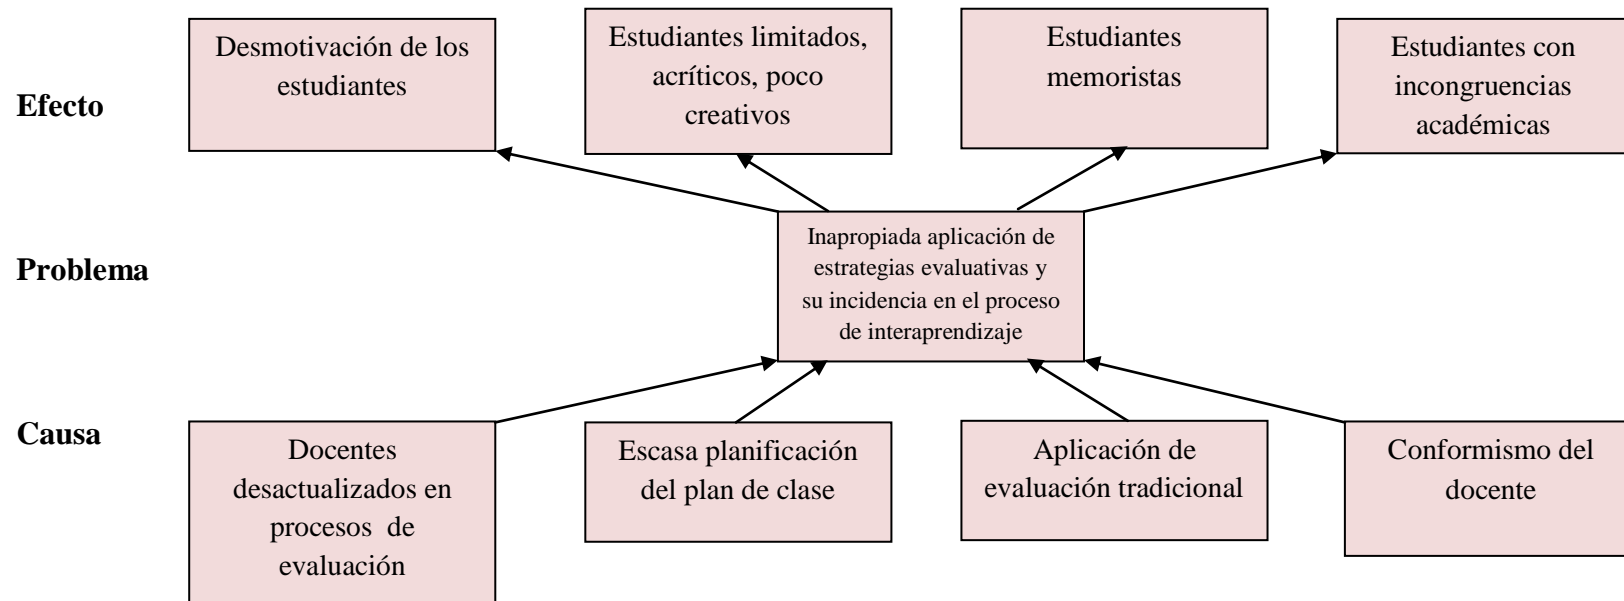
Efecto

Desmotivación de los estudiantes

Estudiantes limitados, acríticos, poco creativos

Estudiantes memoristas

Estudiantes con incongruencias académicas

Problema

Inapropiada aplicación de estrategias evaluativas y su incidencia en el proceso de interaprendizaje

Causa

Docentes desactualizados en procesos de evaluación

Escasa planificación del plan de clase

Aplicación de evaluación tradicional

Conformismo del docente